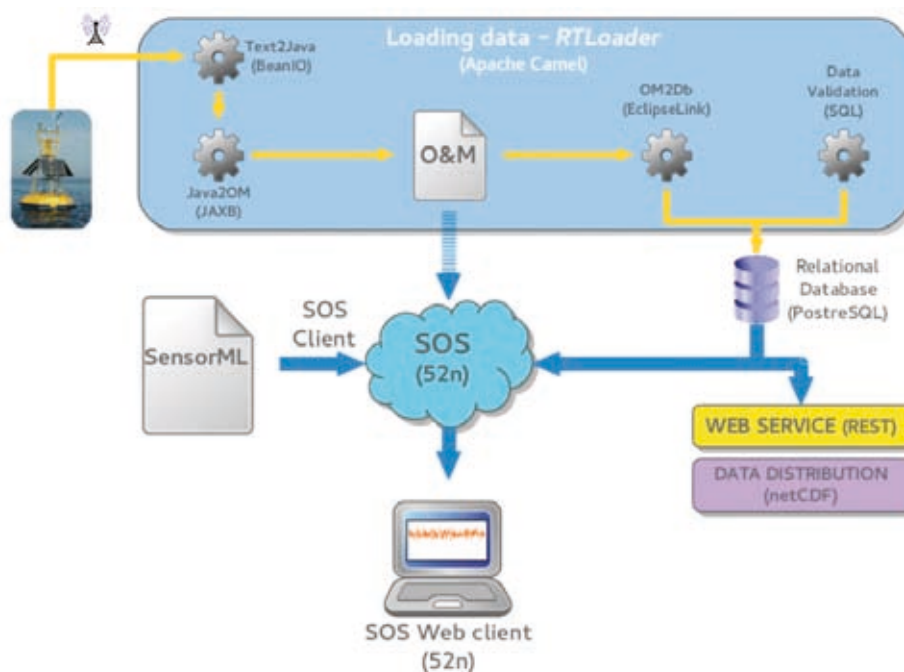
Loading data - RTLoader
(Apache Camel)

Text2Java
(BeanIO)

Java2OM
(JAXB)

O&M

OM2Db
(EclipseLink)

Data
Validation
(SQL)

Relational
Database
(PostreSQL)

SensorML

SOS
Client

SOS
(52n)

WEB SERVICE (REST)

DATA DISTRIBUTION
(netCDF)

SOS Web client
(52n)